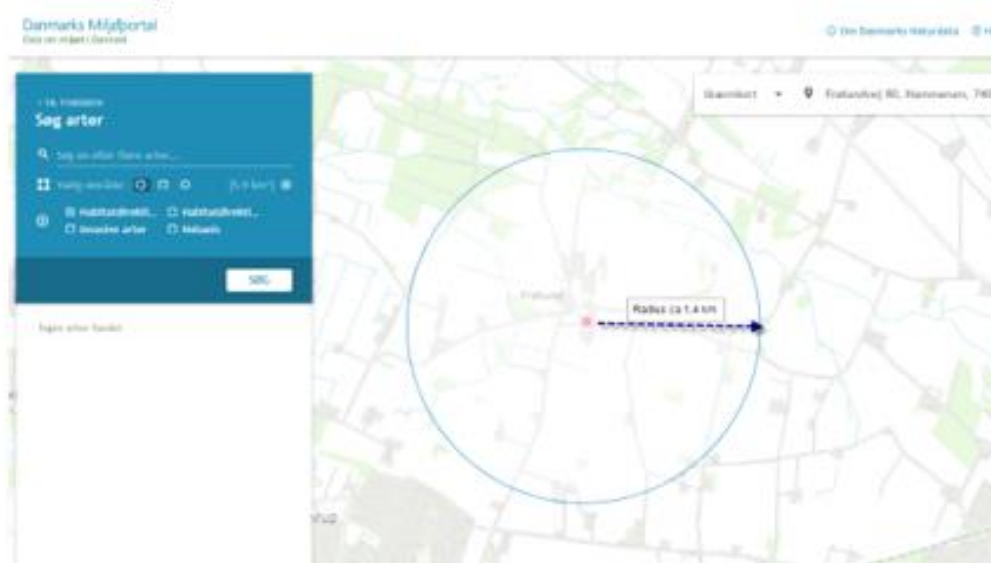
Danmarks Miljøportal
Data om miljøet i Danmark

Om Danmarks Naturdata

< TIL FORSIDEN
Søg arter

Søg en eller flere arter...

Vælg område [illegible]

Habitatdirektivet... Habitatdirektivet...
Invasive arter Natura

SØG

Ingen arter fundet

Skærmkort
Frølundvej 80, Hammerum, 740

Frølund

Radius ca 1.4 km

rup